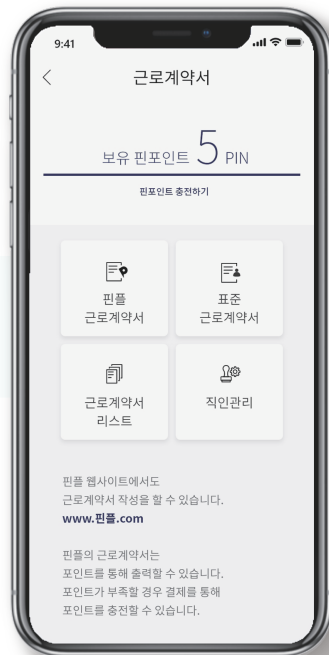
9:41

<

근로계약서

보유 핀포인트 5 PIN

핀포인트 충전하기

핀플 근로계약서

표준 근로계약서

근로계약서 리스트

직인관리

핀플 웹사이트에서도 근로계약서 작성을 할 수 있습니다.
www.핀플.com

핀플의 근로계약서는 포인트를 통해 출력할 수 있습니다. 포인트가 부족할 경우 결제를 통해 포인트를 충전할 수 있습니다.